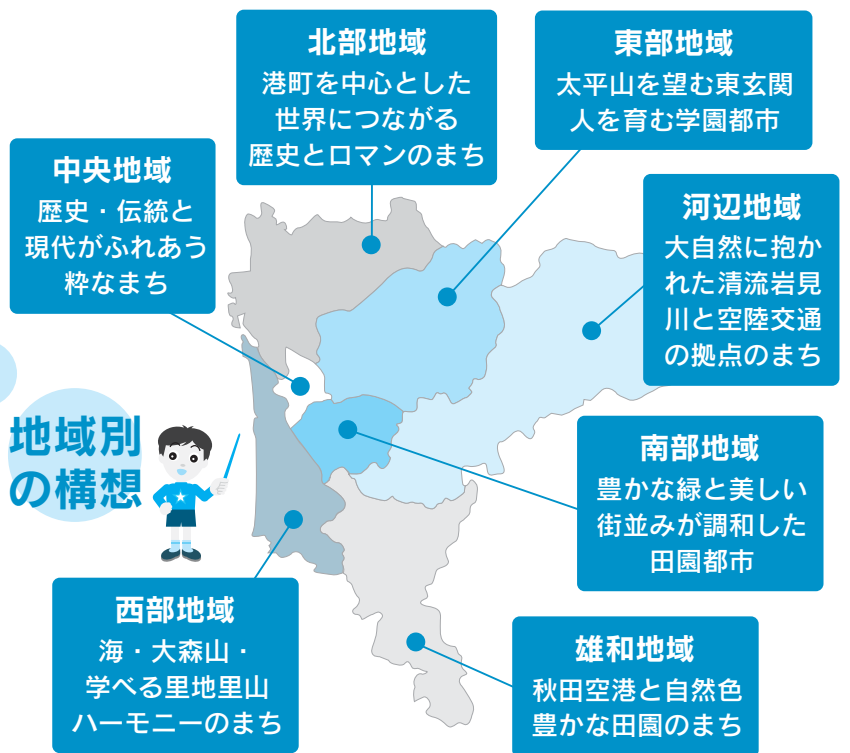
北部地域
港町を中心とした世界につながる歴史とロマンのまち

東部地域
太平山を望む東玄関人を育む学園都市

中央地域
歴史・伝統と現代がふれあう粋なまち

河辺地域
大自然に抱かれた清流岩見川と空陸交通の拠点のまち

地域別の構想

南部地域
豊かな緑と美しい街並みが調和した田園都市

西部地域
海・大森山・学べる里地里山ハーモニーのまち

雄和地域
秋田空港と自然色豊かな田園のまち